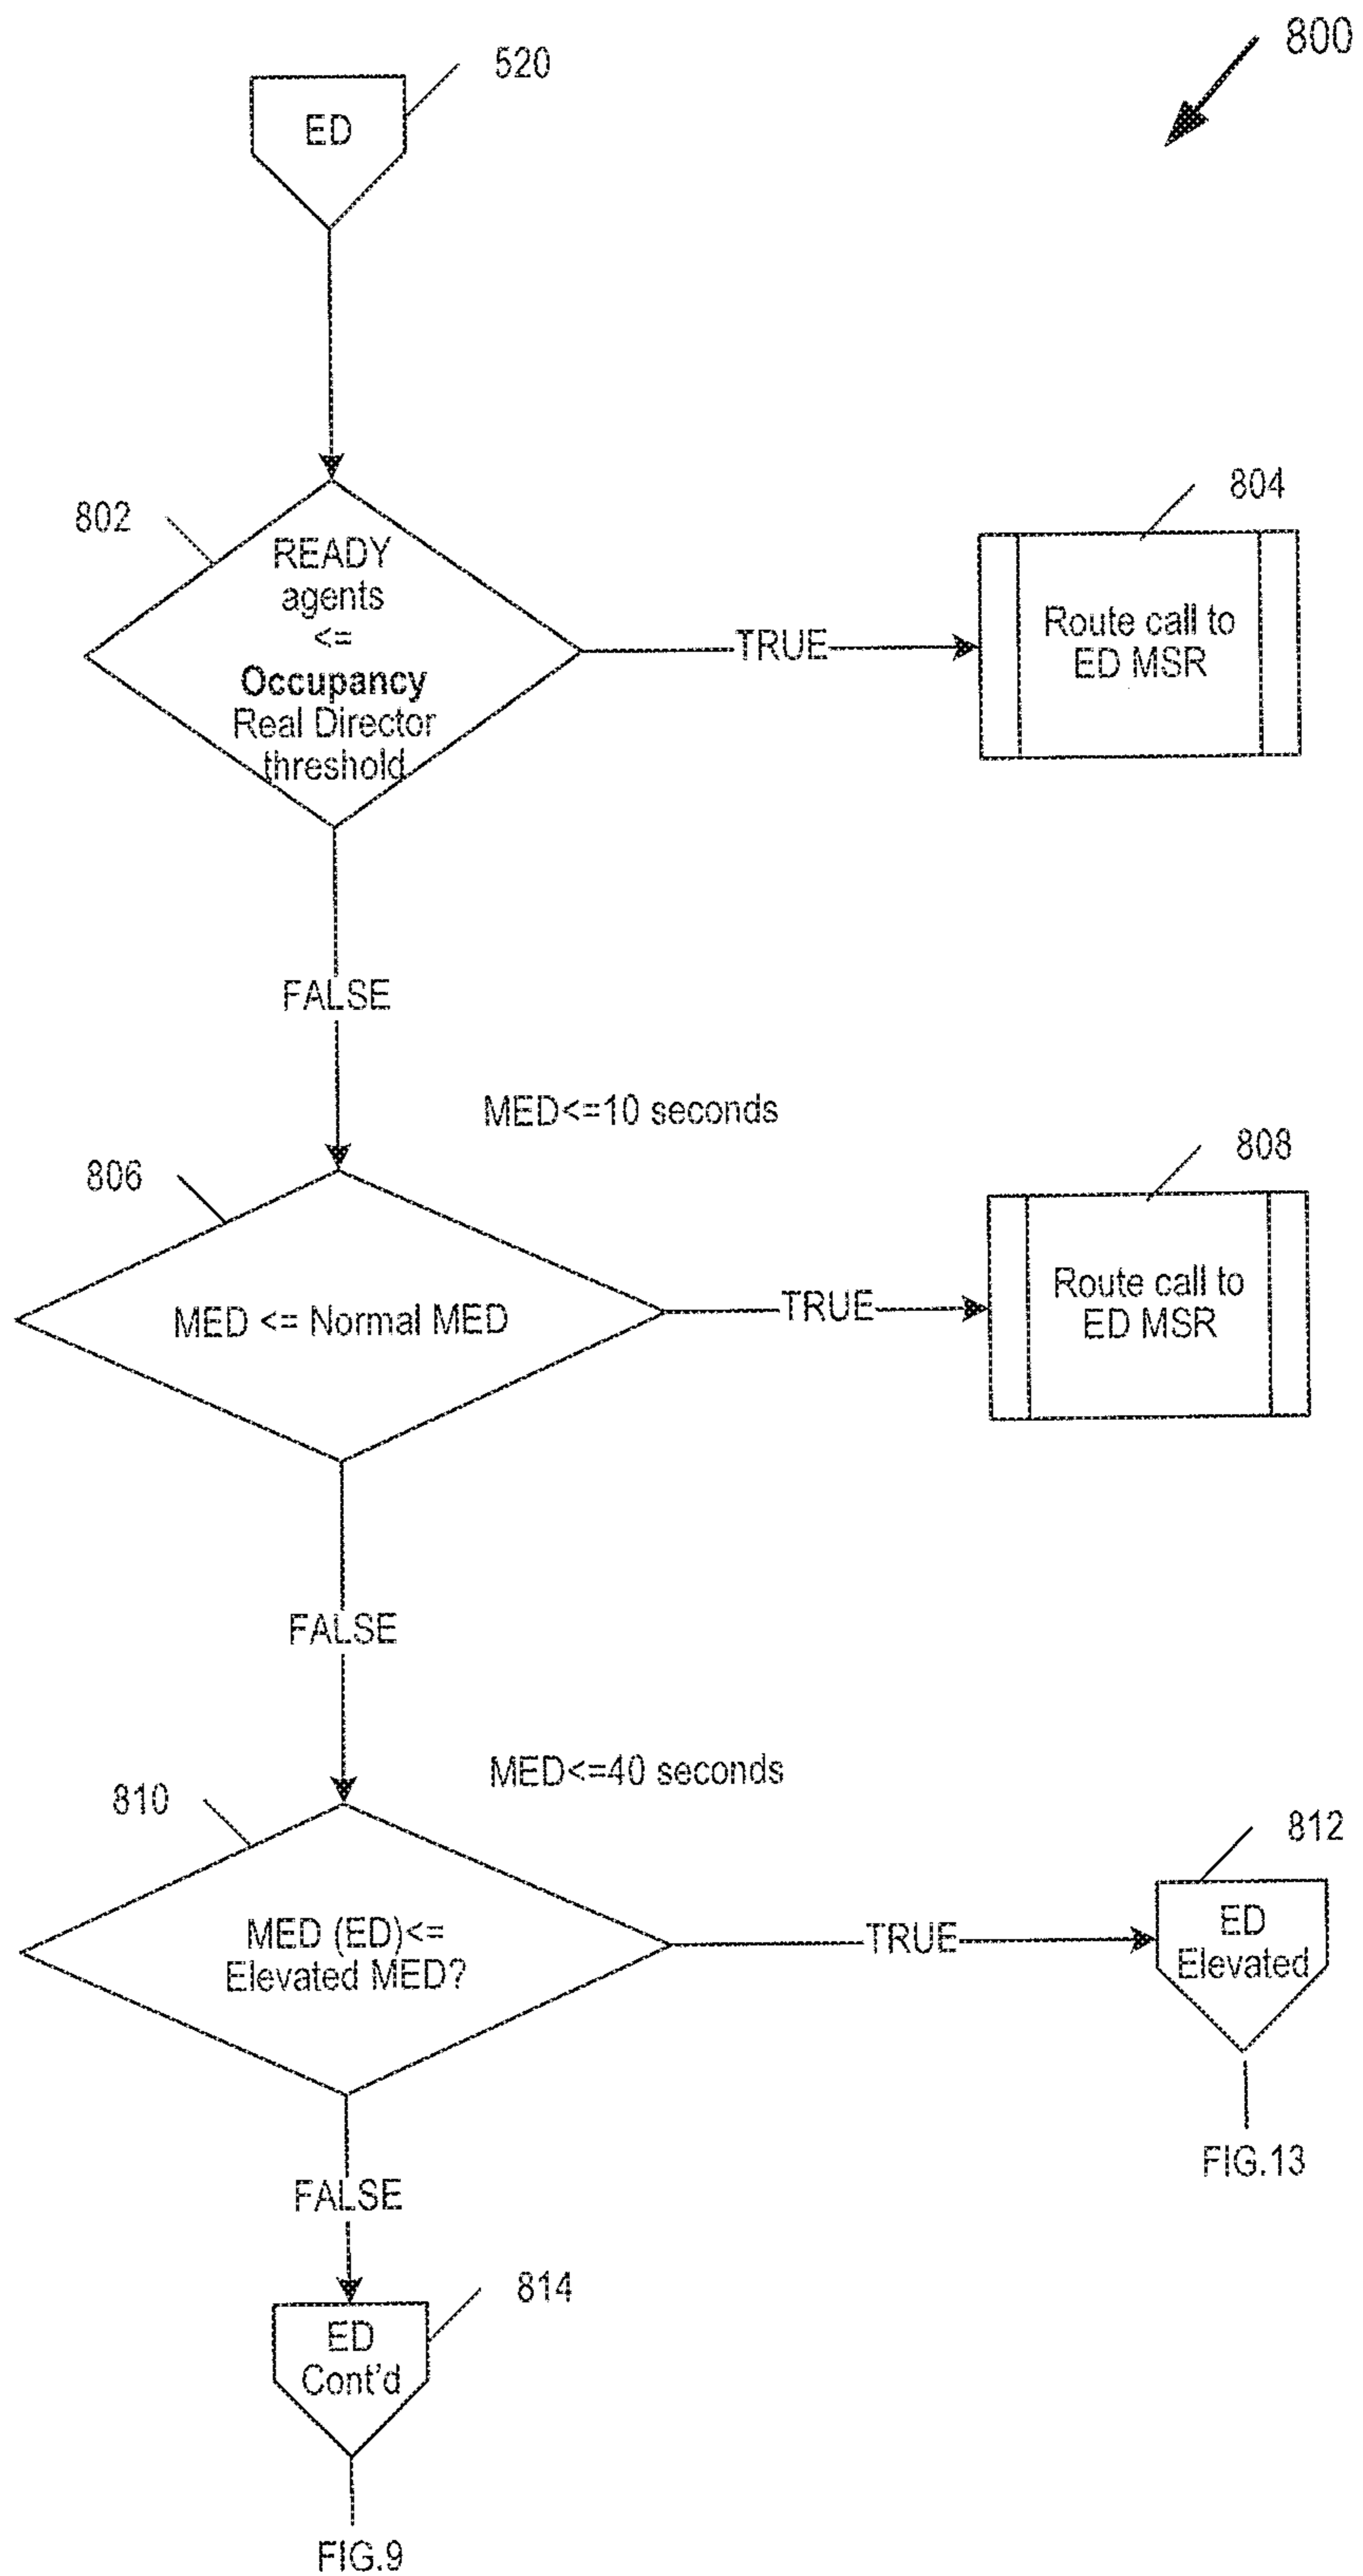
800

520

ED

802

READY agents <= **Occupancy** Real Director threshold

TRUE

804

Route call to ED MSR

FALSE

MED<=10 seconds

806

MED <= Normal MED

TRUE

808

Route call to ED MSR

FALSE

MED<=40 seconds

810

MED (ED)<= Elevated MED?

TRUE

812

ED Elevated

FIG.13

FALSE

814

ED Cont'd

FIG.9